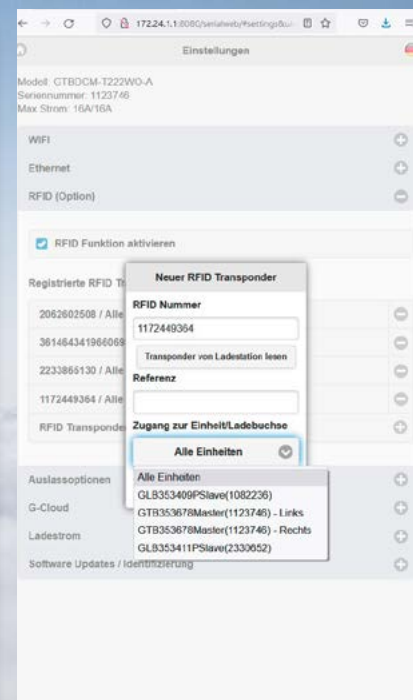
172.24.1.1:8080/serialweb/#settings&u

Einstellungen

Modell: GTBOCM-T222WO-A
Seriennummer: 1123746
Max Strom: 16A/16A

WIFI

Ethernet

RFID (Option)

RFID Funktion aktivieren

Registrierte RFID Tr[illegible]

2062602508 / Alle

361464341966069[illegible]

2233865130 / Alle

1172449364 / Alle

RFID Transponde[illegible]

Neuer RFID Transponder

RFID Nummer

1172449364

Transponder von Ladestation lesen

Referenz

Zugang zur Einheit/Ladebuchse

Alle Einheiten

Alle Einheiten
GLB353409PSlave(1082236)
GTB353678Master(1123746) - Links
GTB353678Master(1123746) - Rechts
GLB353411PSlave(2330652)

Auslassoptionen

G-Cloud

Ladestrom

Software Updates / Identifizierung